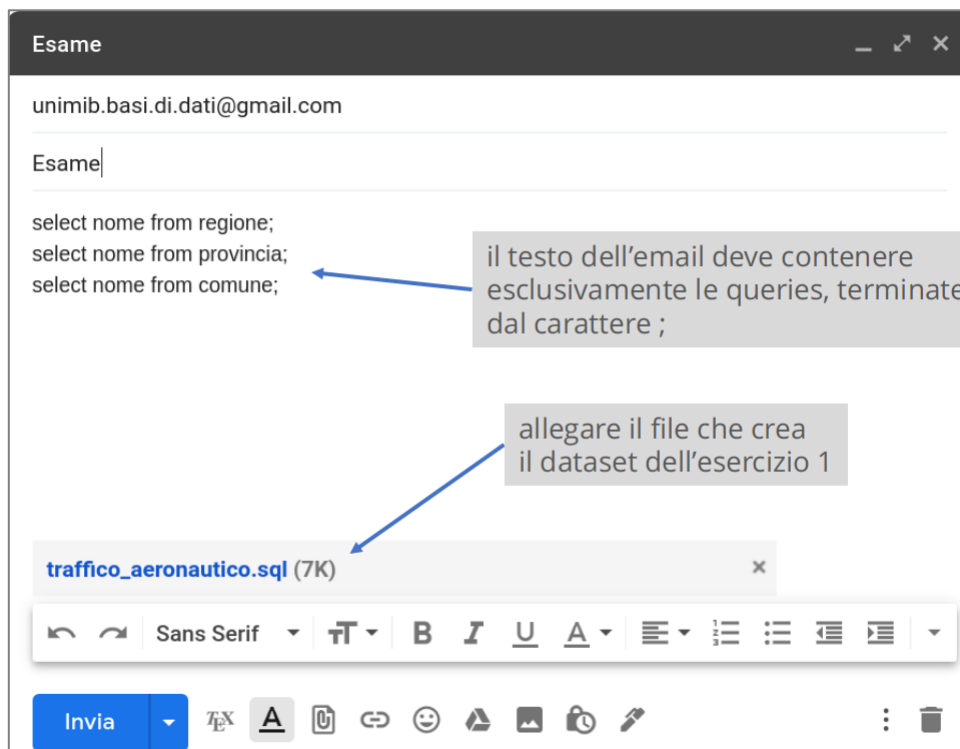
Esame

unimib.basi.di.dati@gmail.com

Esame

select nome from regione;
select nome from provincia;
select nome from comune;

il testo dell'email deve contenere esclusivamente le queries, terminate dal carattere ;

allegare il file che crea il dataset dell'esercizio 1

traffico_aeronautico.sql (7K)

Sans Serif

Invia